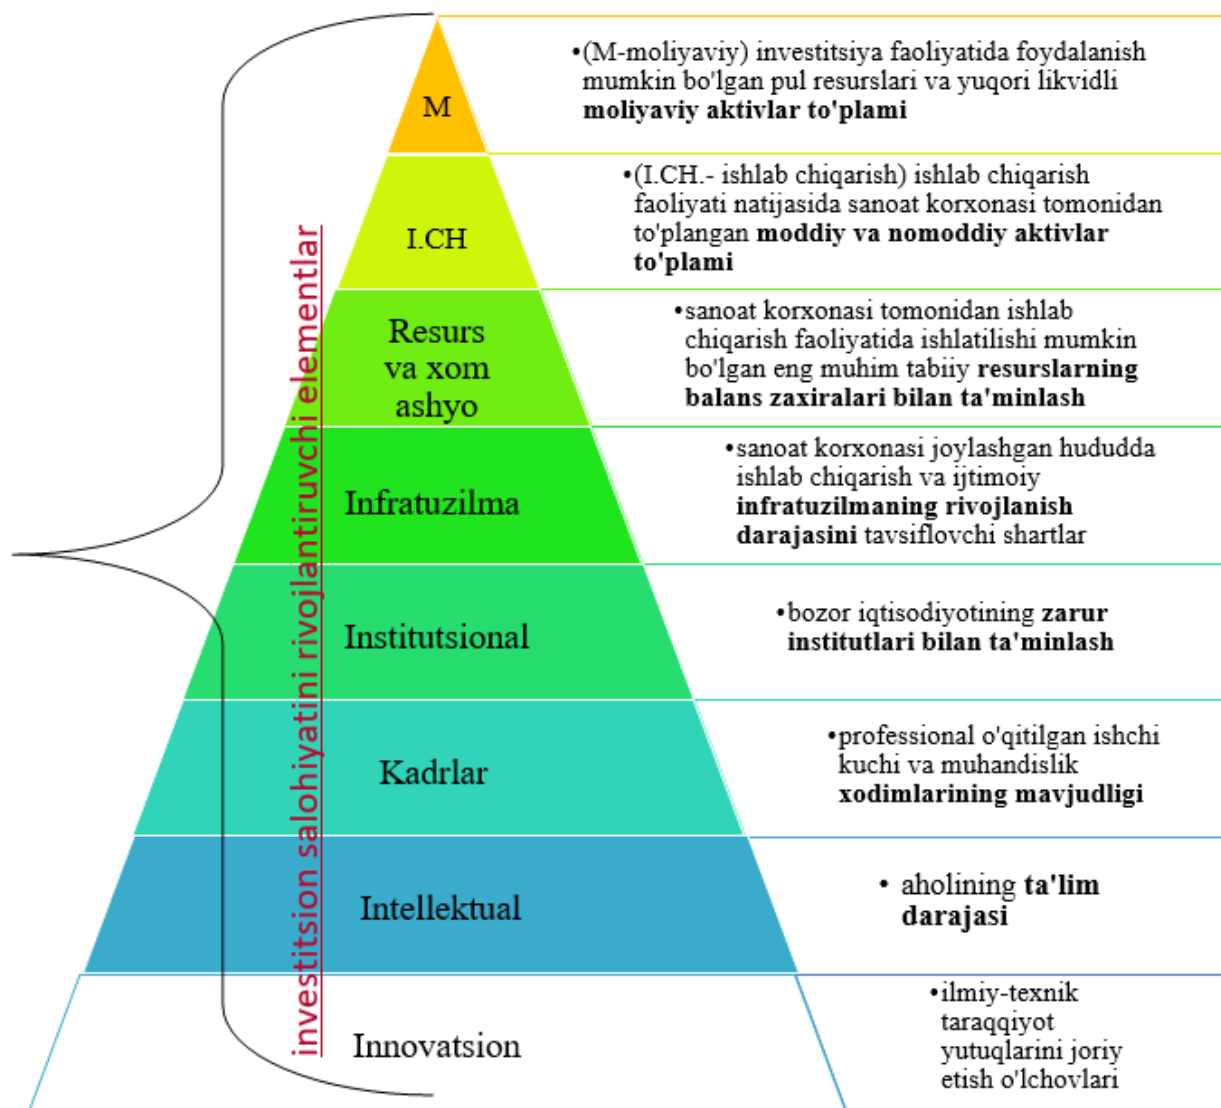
investitsion salohiyatini rivojlantiruvchi elementlar

M
•(M-moliyaviy) investitsiya faoliyatida foydalanish mumkin bo'lgan pul resurslari va yuqori likvidli moliyaviy aktivlar to'plami

I.CH
•(I.CH.- ishlab chiqarish) ishlab chiqarish faoliyati natijasida sanoat korxonasi tomonidan to'plangan moddiy va nomoddiy aktivlar to'plami

Resurs va xom ashyo
•sanoat korxonasi tomonidan ishlab chiqarish faoliyatida ishlatilishi mumkin bo'lgan eng muhim tabiiy resurslarning balans zaxiralari bilan ta'minlash

Infratuzilma
•sanoat korxonasi joylashgan hududda ishlab chiqarish va ijtimoiy infratuzilmaning rivojlanish darajasini tavsiflovchi shartlar

Institutsional
•bozor iqtisodiyotining zarur institutlari bilan ta'minlash

Kadrlar
•professional o'qitilgan ishchi kuchi va muhandislik xodimlarining mavjudligi

Intellektual
• aholining ta'lim darajasi

Innovatsion
•ilmiy-texnik taraqqiyot yutuqlarini joriy etish o'lchovlari